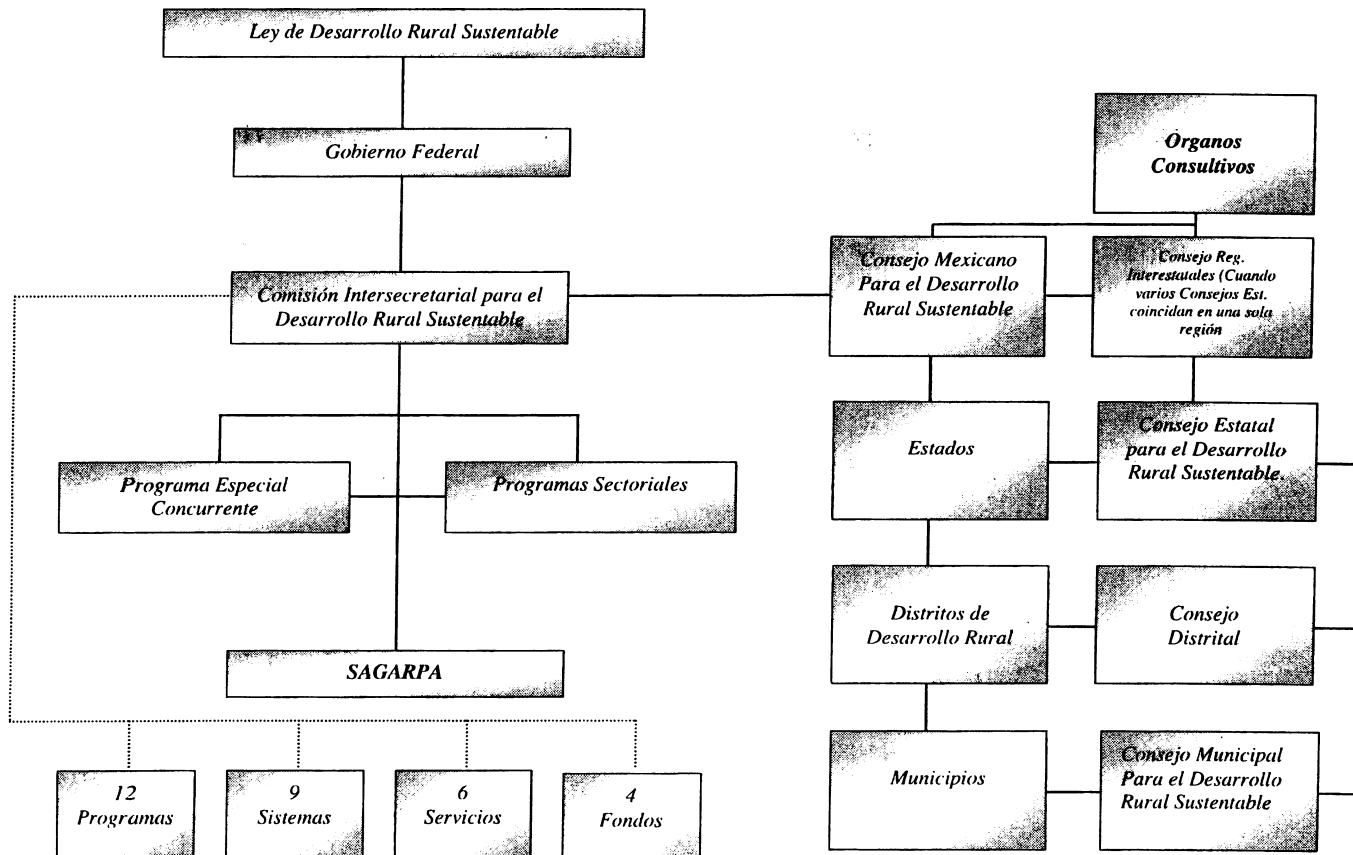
Ley de Desarrollo Rural Sustentable

Gobierno Federal

Comisión Intersecretarial para el Desarrollo Rural Sustentable

Programa Especial Concurrente

Programas Sectoriales

SAGARPA

12 Programas

9 Sistemas

6 Servicios

4 Fondos

Organos Consultivos

Consejo Mexicano Para el Desarrollo Rural Sustentable

Consejo Reg. Interestatales (Cuando varios Consejos Est. coincidan en una sola región

Estados

Consejo Estatal para el Desarrollo Rural Sustentable.

Distritos de Desarrollo Rural

Consejo Distrital

Municipios

Consejo Municipal Para el Desarrollo Rural Sustentable